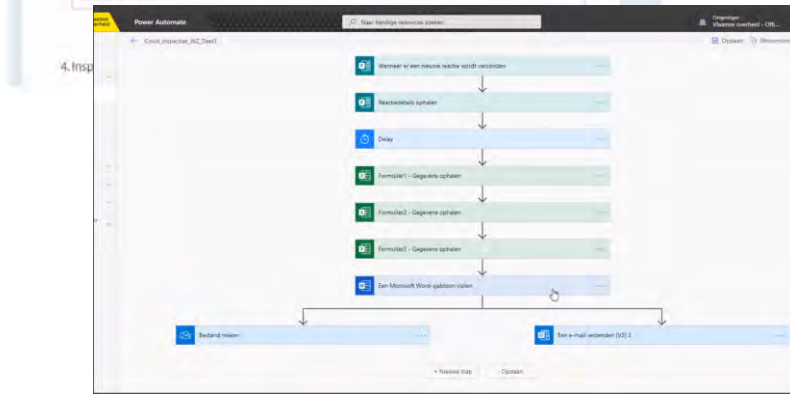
4. Insp

Power Automate

Naar handige resources zoeken

Omgevingen
Vlaamse overheid - OM...

Covid_inspecties_WZ_Dee1

Opslaan

Wanneer er een nieuwe reactie wordt verzonden

Reactiedetails ophalen

Delay

Formulier1 - Gegevens ophalen

Formulier2 - Gegevens ophalen

Formulier3 - Gegevens ophalen

Een Microsoft Word-sjabloon vullen

Bestand maken

Een e-mail verzenden (V2) 2

+ Nieuwe stap

Opslaan